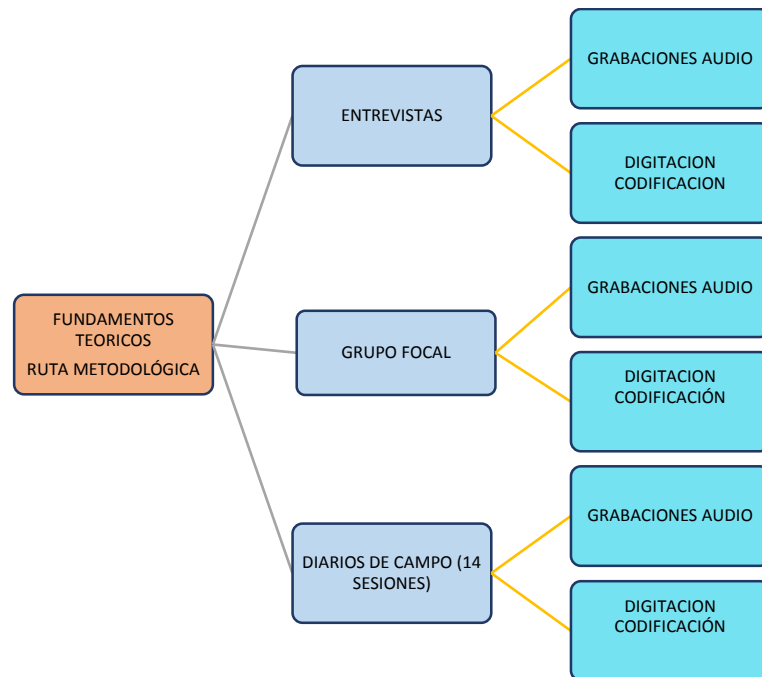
FUNDAMENTOS TEORICOS
RUTA METODOLÓGICA

ENTREVISTAS

GRABACIONES AUDIO

DIGITACION CODIFICACION

GRUPO FOCAL

GRABACIONES AUDIO

DIGITACION CODIFICACIÓN

DIARIOS DE CAMPO (14 SESIONES)

GRABACIONES AUDIO

DIGITACION CODIFICACIÓN